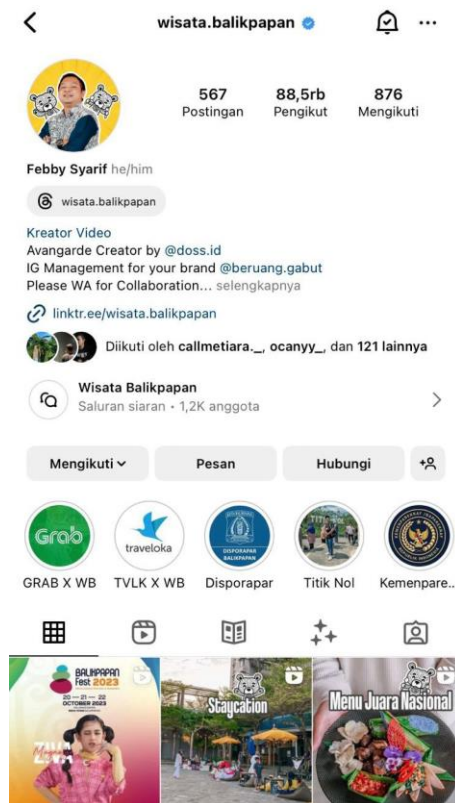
wisata.balikpapan

567 Postingan
88,5rb Pengikut
876 Mengikuti

Febby Syarif he/him

wisata.balikpapan

Kreator Video
Avangarde Creator by @doss.id
IG Management for your brand @beruang.gabut
Please WA for Collaboration... selengkapnya

linktr.ee/wisata.balikpapan

Diikuti oleh callmetiara._, ocanyy_, dan 121 lainnya

Wisata Balikpapan
Saluran siaran • 1,2K anggota

Mengikuti
Pesan
Hubungi

Grab
traveloka
DISPORAPAR BALIKPAPAN
GRAB X WB
TVLK X WB
Disporapar
Titik Nol
Kemenpare...

BALIKPAPAN Fest 2023
20 — 21 — 22 OCTOBER 2023
ZIVA
Staycation
Menu Juara Nasional